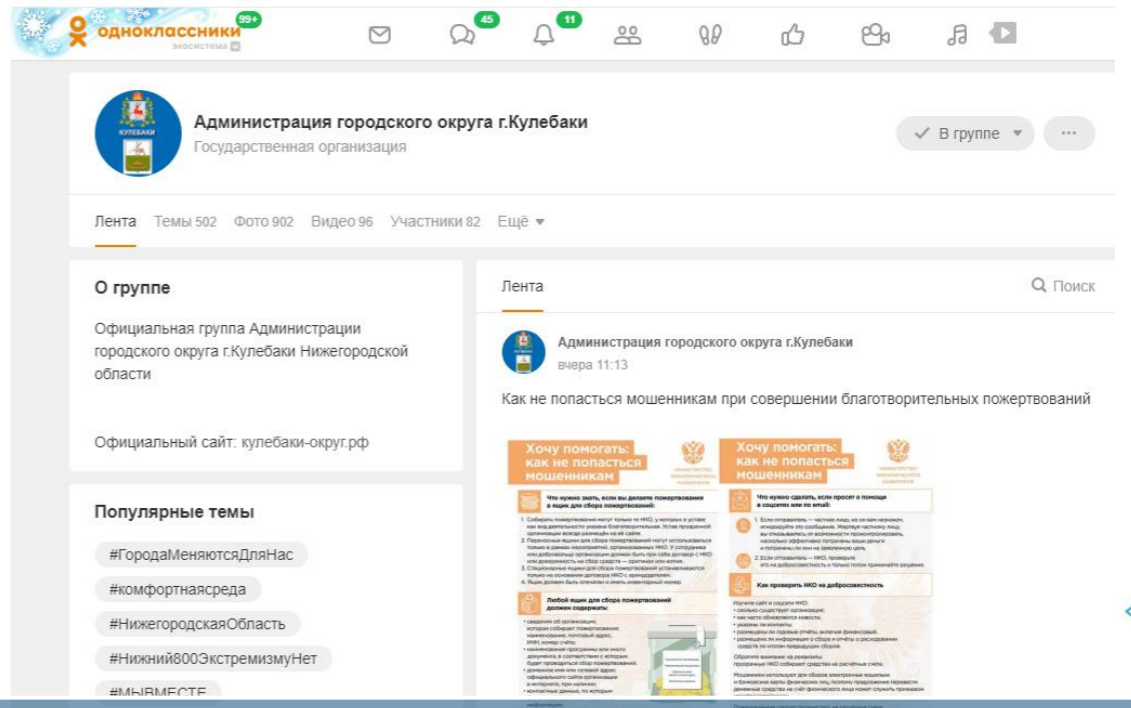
одноклассники 99+
экосистема

45 11

КУЛЕБАКИ

Администрация городского округа г.Кулебаки
Государственная организация

В группе ▾ ···

Лента Темы 502 Фото 902 Видео 96 Участники 82 Ещё ▾

О группе

Официальная группа Администрации городского округа г.Кулебаки Нижегородской области

Официальный сайт: кулебаки-округ.рф

Популярные темы

#ГородаМеняютсяДляНас
#комфортнаясреда
#НижегородскаяОбласть
#Нижний800ЭкстремизмуНет
#МЫВМЕСТЕ

Лента Поиск

Администрация городского округа г.Кулебаки
вчера 11:13

Как не попасться мошенникам при совершении благотворительных пожертвований

Хочу помогать: как не попасться мошенникам

Что нужно знать, если вы делаете пожертвования в ящик для сбора пожертвований:

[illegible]

Любой ящик для сбора пожертвований должен содержать:

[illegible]

Хочу помогать: как не попасться мошенникам

Что нужно сделать, если просят о помощи в соцсетях или по email:

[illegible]

Как проверить НКО на добросовестность

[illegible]